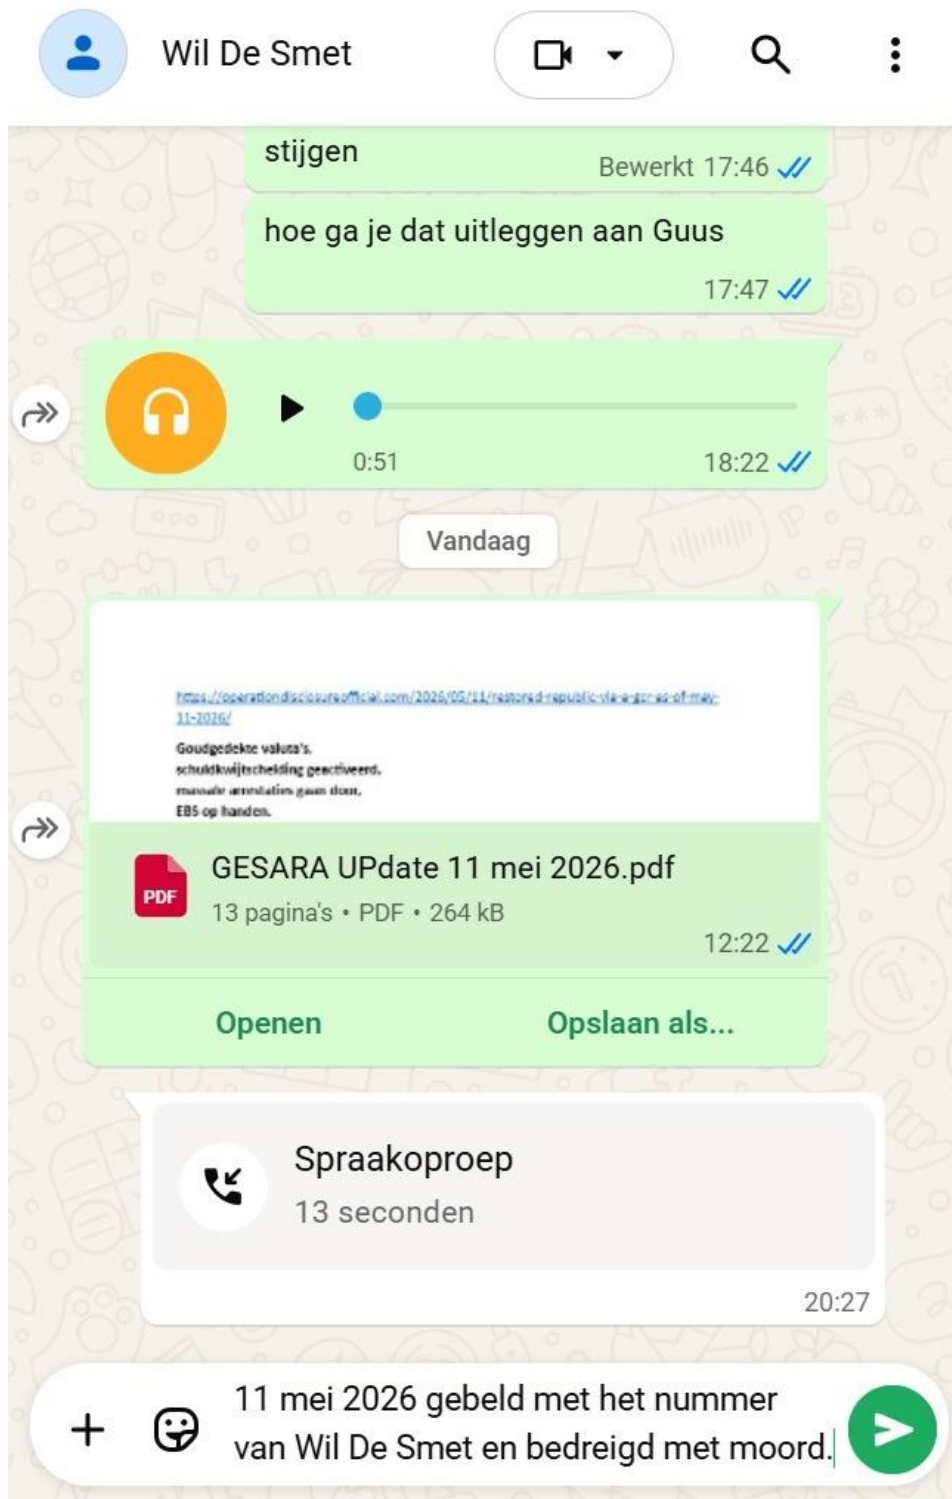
Wil De Smet

stijgen
Bewerkt 17:46

hoe ga je dat uitleggen aan Guus
17:47

0:51
18:22

Vandaag

https://operationdisclosureofficial.com/2026/05/11/restored-republic-via-a-gcr-as-of-may-11-2026/
Goudgedekte valuta's.
schuldkwijtschelding geactiveerd.
massale arrestaties gaan door.
EBS op handen.

PDF
GESARA UPdate 11 mei 2026.pdf
13 pagina's • PDF • 264 kB
12:22

Openen
Opslaan als...

Spraakoproep
13 seconden
20:27

11 mei 2026 gebeld met het nummer van Wil De Smet en bedreigd met moord.